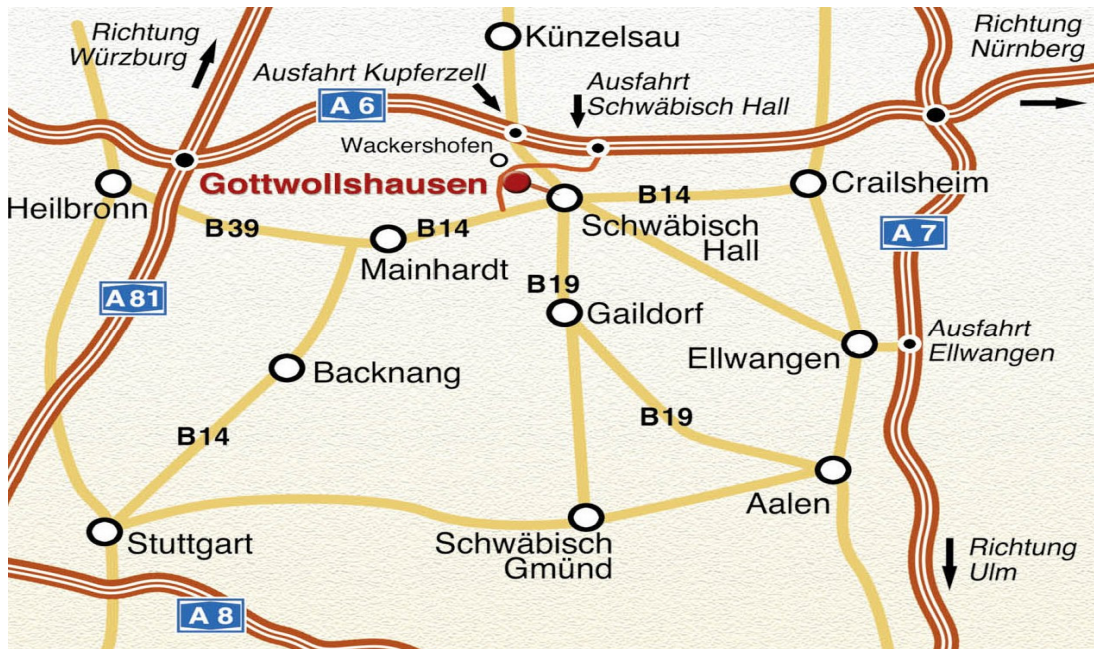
Richtung Würzburg

Künzelsau

Richtung Nürnberg

Ausfahrt Kupferzell

Ausfahrt Schwäbisch Hall

A 6

Wackershofen

Gottwollshausen

Heilbronn

B14

Crailsheim

B39

B14

Schwäbisch Hall

A 7

Mainhardt

B19

A 81

Gaildorf

Ausfahrt Ellwangen

Ellwangen

Backnang

B19

B14

Aalen

Stuttgart

Schwäbisch Gmünd

Richtung Ulm

A 8